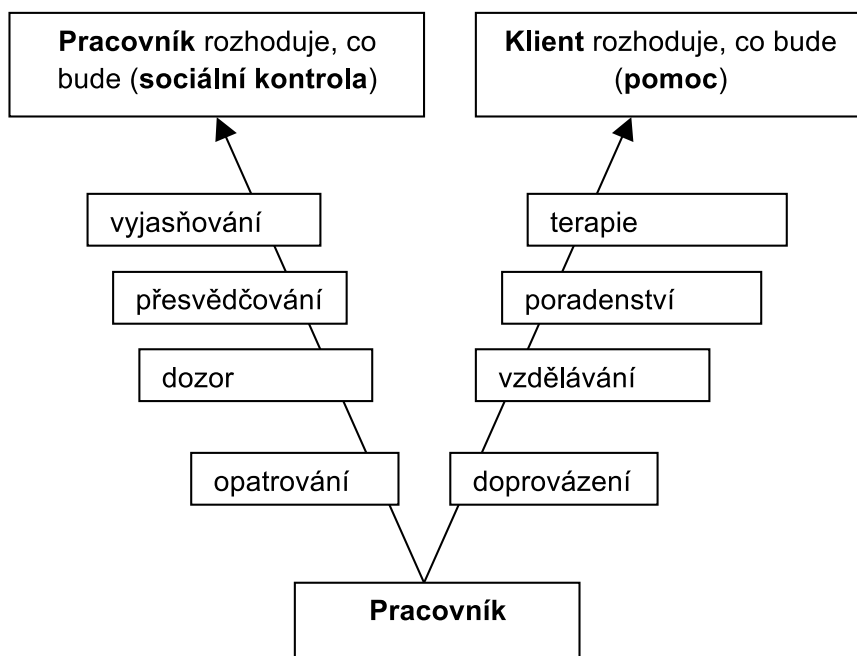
**Pracovník** rozhoduje, co bude (**sociální kontrola**)

**Klient** rozhoduje, co bude (**pomoc**)

vyjasňování

přesvědčování

dozor

opatrování

terapie

poradenství

vzdělávání

doprovázení

**Pracovník**